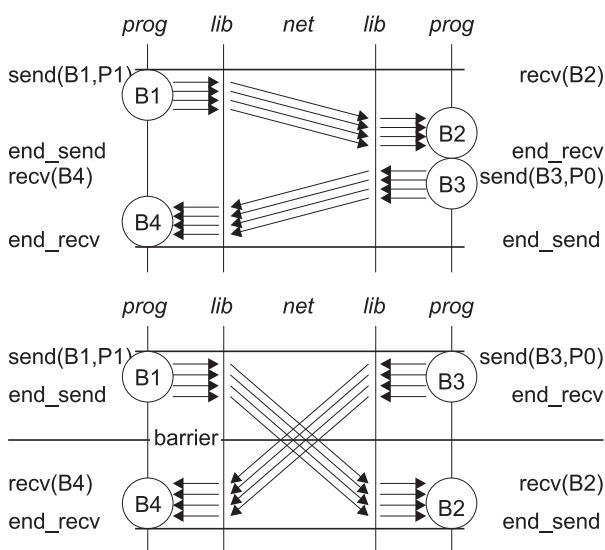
prog lib net lib prog

send(B1,P1)
B1
end_send
recv(B4)
B4
end_recv

recv(B2)
B2
end_recv
B3
send(B3,P0)
end_send

prog lib net lib prog

send(B1,P1)
B1
end_send

send(B3,P0)
B3
end_recv

barrier

recv(B4)
B4
end_recv

recv(B2)
B2
end_send